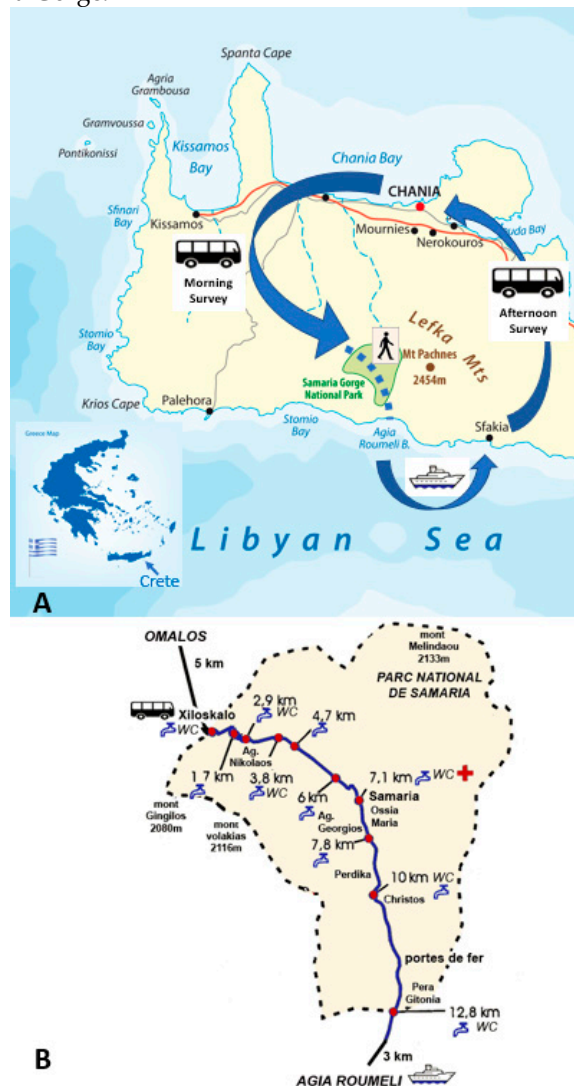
Spanta Cape
Agria Gramboussa
Gramvoussa
Pontikonissi
Kissamos Bay
Chania Bay
CHANIA
Sfinari Bay
Kissamos
Mournies
Nerokouros
Suda Bay
Morning Survey
Afternoon Survey
Lefka Mts
Stomio Bay
Mt Pachnes 2454m
Samaria Gorge National Park
Krios Cape
Palehora
Stomio Bay
Agia Roumeli B.
Sfakia
Greece Map
Crete
Libyan Sea
A

OMALOS
5 km
mont Melindaou 2133m
PARC NATIONAL DE SAMARIA
2,9 km WC
4,7 km
Xiloskalo
WC
Ag. Nikolaos
1,7 km
3,8 km WC
6 km
7,1 km WC
Samaria
Ossia Maria
mont Gingilos 2080m
mont volakias 2116m
Ag. Georgios
7,8 km
Perdika
10 km WC
Christos
portes de fer
Pera Gitonia
12,8 km WC
3 km
AGIA ROUMELI
B